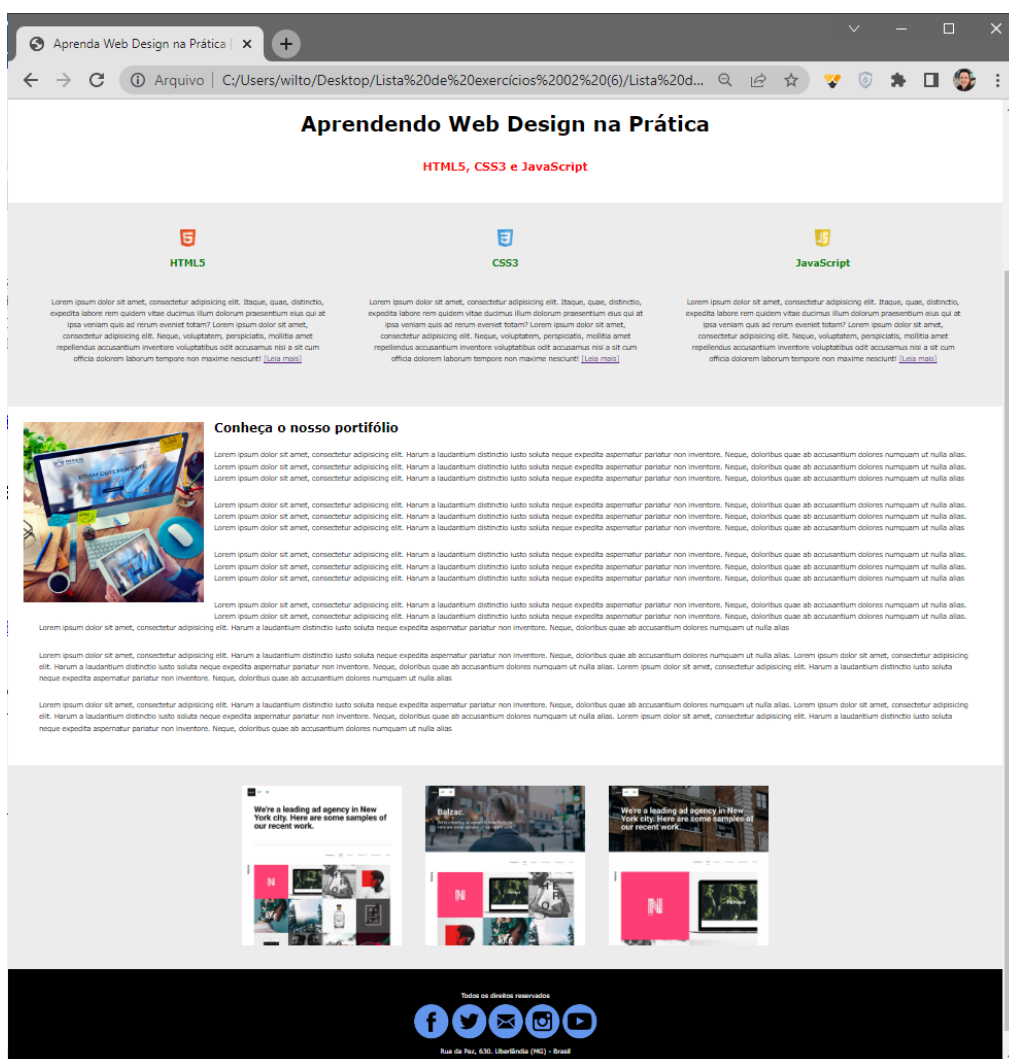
Aprenda Web Design na Prática |

Arquivo | C:/Users/wilto/Desktop/Lista%20de%20exercícios%2002%20(6)/Lista%20d...

Aprendendo Web Design na Prática

HTML5, CSS3 e JavaScript

HTML5

Lorem ipsum dolor sit amet, consectetur adipisicing elit. Itaque, quae, distinctio, expedita labore rem quidem vitae ducimus illum dolorum praesentium eius qui at ipsa veniam quis ad rerum eveniet totam? Lorem ipsum dolor sit amet, consectetur adipisicing elit. Neque, voluptatem, perspiciatis, mollitia amet repellendus accusantium inventore voluptatibus odit accusamus nisi a sit cum officia dolorem laborum tempore non maxime nesciunt! [Leia mais]

CSS3

Lorem ipsum dolor sit amet, consectetur adipisicing elit. Itaque, quae, distinctio, expedita labore rem quidem vitae ducimus illum dolorum praesentium eius qui at ipsa veniam quis ad rerum eveniet totam? Lorem ipsum dolor sit amet, consectetur adipisicing elit. Neque, voluptatem, perspiciatis, mollitia amet repellendus accusantium inventore voluptatibus odit accusamus nisi a sit cum officia dolorem laborum tempore non maxime nesciunt! [Leia mais]

JavaScript

Lorem ipsum dolor sit amet, consectetur adipisicing elit. Itaque, quae, distinctio, expedita labore rem quidem vitae ducimus illum dolorum praesentium eius qui at ipsa veniam quis ad rerum eveniet totam? Lorem ipsum dolor sit amet, consectetur adipisicing elit. Neque, voluptatem, perspiciatis, mollitia amet repellendus accusantium inventore voluptatibus odit accusamus nisi a sit cum officia dolorem laborum tempore non maxime nesciunt! [Leia mais]

Conheça o nosso portifólio

Lorem ipsum dolor sit amet, consectetur adipisicing elit. Harum a laudantium distinctio iusto soluta neque expedita aspernatur pariatur non inventore. Neque, doloribus quae ab accusantium dolores numquam ut nulla alias. Lorem ipsum dolor sit amet, consectetur adipisicing elit. Harum a laudantium distinctio iusto soluta neque expedita aspernatur pariatur non inventore. Neque, doloribus quae ab accusantium dolores numquam ut nulla alias. Lorem ipsum dolor sit amet, consectetur adipisicing elit. Harum a laudantium distinctio iusto soluta neque expedita aspernatur pariatur non inventore. Neque, doloribus quae ab accusantium dolores numquam ut nulla alias

Lorem ipsum dolor sit amet, consectetur adipisicing elit. Harum a laudantium distinctio iusto soluta neque expedita aspernatur pariatur non inventore. Neque, doloribus quae ab accusantium dolores numquam ut nulla alias. Lorem ipsum dolor sit amet, consectetur adipisicing elit. Harum a laudantium distinctio iusto soluta neque expedita aspernatur pariatur non inventore. Neque, doloribus quae ab accusantium dolores numquam ut nulla alias. Lorem ipsum dolor sit amet, consectetur adipisicing elit. Harum a laudantium distinctio iusto soluta neque expedita aspernatur pariatur non inventore. Neque, doloribus quae ab accusantium dolores numquam ut nulla alias

Lorem ipsum dolor sit amet, consectetur adipisicing elit. Harum a laudantium distinctio iusto soluta neque expedita aspernatur pariatur non inventore. Neque, doloribus quae ab accusantium dolores numquam ut nulla alias. Lorem ipsum dolor sit amet, consectetur adipisicing elit. Harum a laudantium distinctio iusto soluta neque expedita aspernatur pariatur non inventore. Neque, doloribus quae ab accusantium dolores numquam ut nulla alias. Lorem ipsum dolor sit amet, consectetur adipisicing elit. Harum a laudantium distinctio iusto soluta neque expedita aspernatur pariatur non inventore. Neque, doloribus quae ab accusantium dolores numquam ut nulla alias

Lorem ipsum dolor sit amet, consectetur adipisicing elit. Harum a laudantium distinctio iusto soluta neque expedita aspernatur pariatur non inventore. Neque, doloribus quae ab accusantium dolores numquam ut nulla alias. Lorem ipsum dolor sit amet, consectetur adipisicing elit. Harum a laudantium distinctio iusto soluta neque expedita aspernatur pariatur non inventore. Neque, doloribus quae ab accusantium dolores numquam ut nulla alias. Lorem ipsum dolor sit amet, consectetur adipisicing elit. Harum a laudantium distinctio iusto soluta neque expedita aspernatur pariatur non inventore. Neque, doloribus quae ab accusantium dolores numquam ut nulla alias

Lorem ipsum dolor sit amet, consectetur adipisicing elit. Harum a laudantium distinctio iusto soluta neque expedita aspernatur pariatur non inventore. Neque, doloribus quae ab accusantium dolores numquam ut nulla alias. Lorem ipsum dolor sit amet, consectetur adipisicing elit. Harum a laudantium distinctio iusto soluta neque expedita aspernatur pariatur non inventore. Neque, doloribus quae ab accusantium dolores numquam ut nulla alias. Lorem ipsum dolor sit amet, consectetur adipisicing elit. Harum a laudantium distinctio iusto soluta neque expedita aspernatur pariatur non inventore. Neque, doloribus quae ab accusantium dolores numquam ut nulla alias

Lorem ipsum dolor sit amet, consectetur adipisicing elit. Harum a laudantium distinctio iusto soluta neque expedita aspernatur pariatur non inventore. Neque, doloribus quae ab accusantium dolores numquam ut nulla alias. Lorem ipsum dolor sit amet, consectetur adipisicing elit. Harum a laudantium distinctio iusto soluta neque expedita aspernatur pariatur non inventore. Neque, doloribus quae ab accusantium dolores numquam ut nulla alias. Lorem ipsum dolor sit amet, consectetur adipisicing elit. Harum a laudantium distinctio iusto soluta neque expedita aspernatur pariatur non inventore. Neque, doloribus quae ab accusantium dolores numquam ut nulla alias

We're a leading ad agency in New York city. Here are some samples of our recent work.

Balzac

We're a leading ad agency in New York city. Here are some samples of our recent work.

Todos os direitos reservados

Rua da Paz, 630. Uberlândia (MG) - Brasil